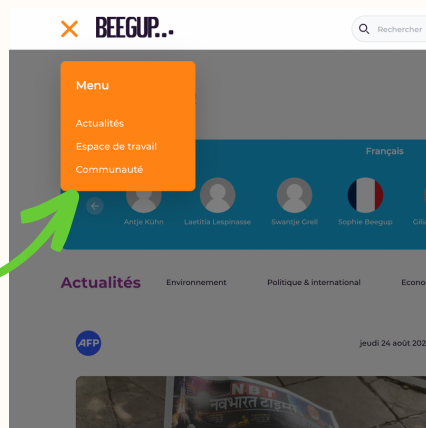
BEEGUP...

Rechercher

Menu

Actualités

Espace de travail

Communauté

Français

Antje Kuhn

Laetitia Lespinasse

Swantje Grell

Sophie Beegup

Gil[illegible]

Actualités

Environnement

Politique & international

Econo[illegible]

AFP

jeudi 24 août 202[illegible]

NBT

नवभारत टाइम्स